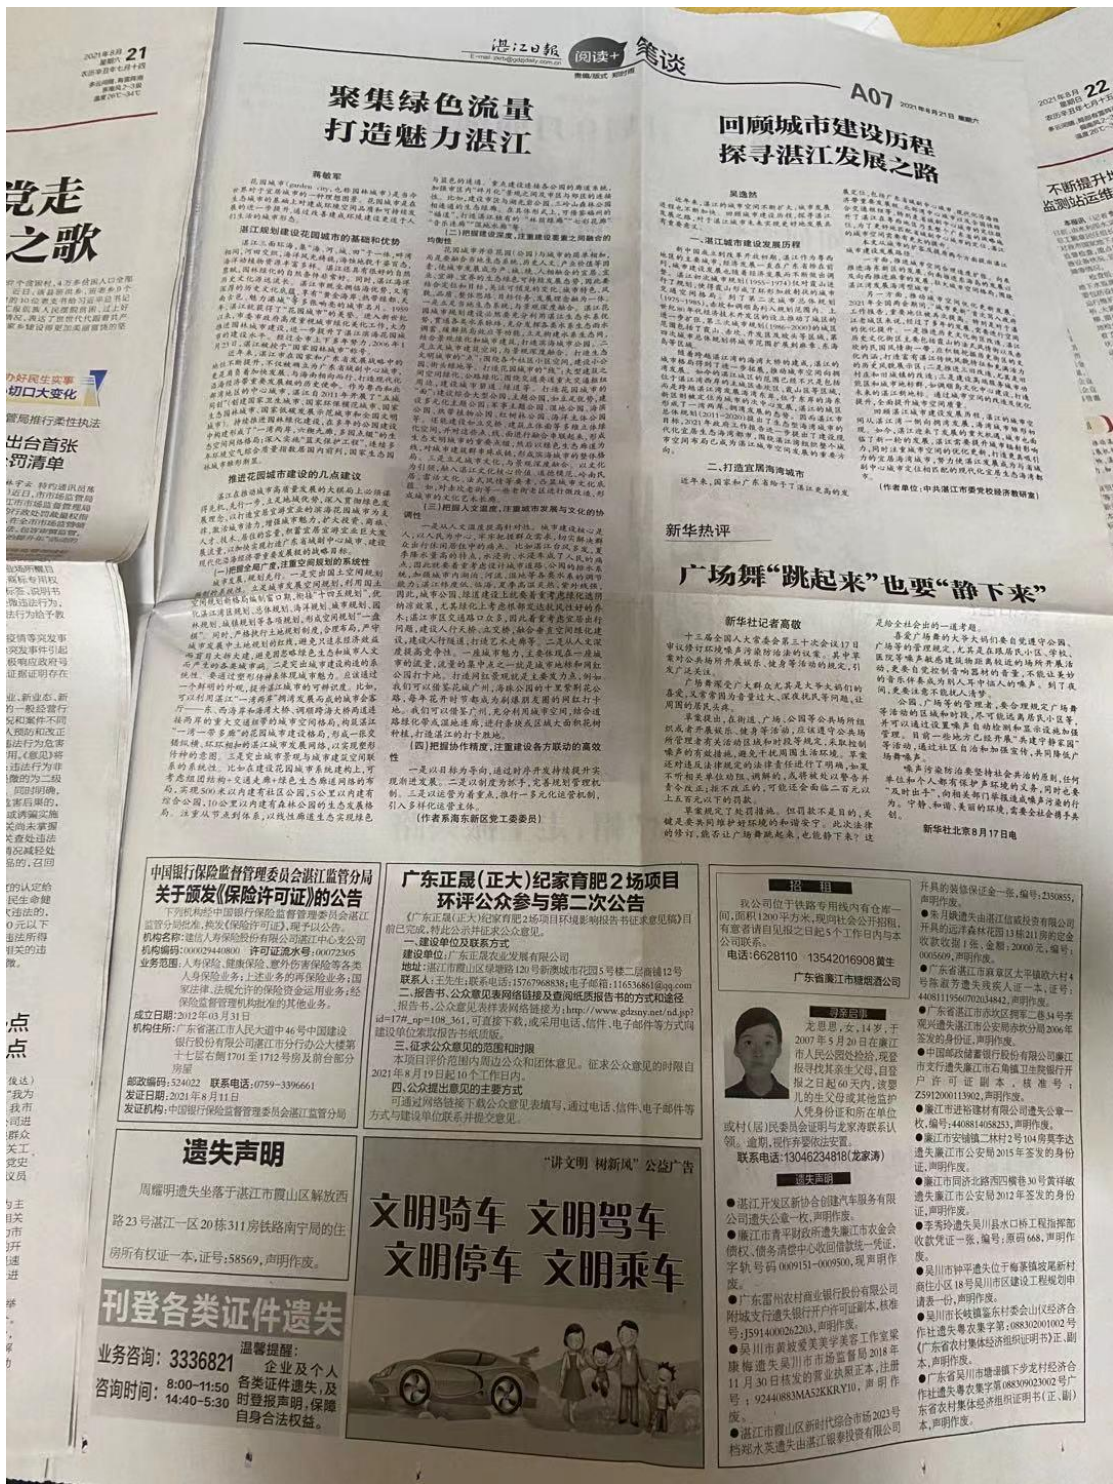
湛江日报 阅读+ 笔谈

A07 2021年8月21日 星期六

聚集绿色流量
打造魅力湛江

回顾城市建设历程
探寻湛江发展之路

新华热评

广场舞"跳起来"也要"静下来"

中国银行保险监督管理委员会湛江监管分局
关于颁发《保险许可证》的公告

下列机构经中国银行保险监督管理委员会湛江监管分局批准，换发《保险许可证》，现予以公告。
机构名称：建信人寿保险股份有限公司湛江中心支公司
机构编码：000002944080 许可证流水号：00072305
业务范围：人寿保险、健康保险、意外伤害保险等各类人身保险业务；上述业务的再保险业务；国家法律、法规允许的保险资金运用业务；经保险监督管理机构批准的其他业务。
成立日期：2012年03月31日
机构住所：广东省湛江市人民大道中46号中国建设银行股份有限公司湛江市分行办公大楼第十七层右侧1701至1712号房及前台部分房屋
邮政编码：524022 联系电话：0759-3396661
发证日期：2021年8月11日
发证机构：中国银行保险监督管理委员会湛江监管分局

广东正晟（正大）纪家育肥2场项目
环评公众参与第二次公告

一、建设单位及联系方式
二、报告书、公众意见表网络链接及查阅纸质报告书的方式和途径
三、征求公众意见的范围和时限
四、公众提出意见的主要方式

招 租
我公司位于铁路专用线内有仓库一间，面积1200平方米，现向社会公开招租，有意者请自见报之日起5个工作日内与本公司联系。
电话：6628110 13542016908莫生
广东省湛江市糖烟酒公司

寻亲启事
联系电话：13046234818(龙家涛)

遗失声明

遗失声明
周耀明遗失坐落于湛江市霞山区解放西路23号湛江一区20栋311房铁路南宁局的住房所有权证一本，证号：58569，声明作废。

"讲文明 树新风"公益广告
文明骑车 文明驾车
文明停车 文明乘车

刊登各类证件遗失
业务咨询：3336821
咨询时间：8:00-11:50 14:40-5:30
温馨提醒：企业及个人各类证件遗失，及时登报声明，保障自身合法权益。

不断提升
监测站运维

党走
之歌

2021年8月21日
2021年8月22日